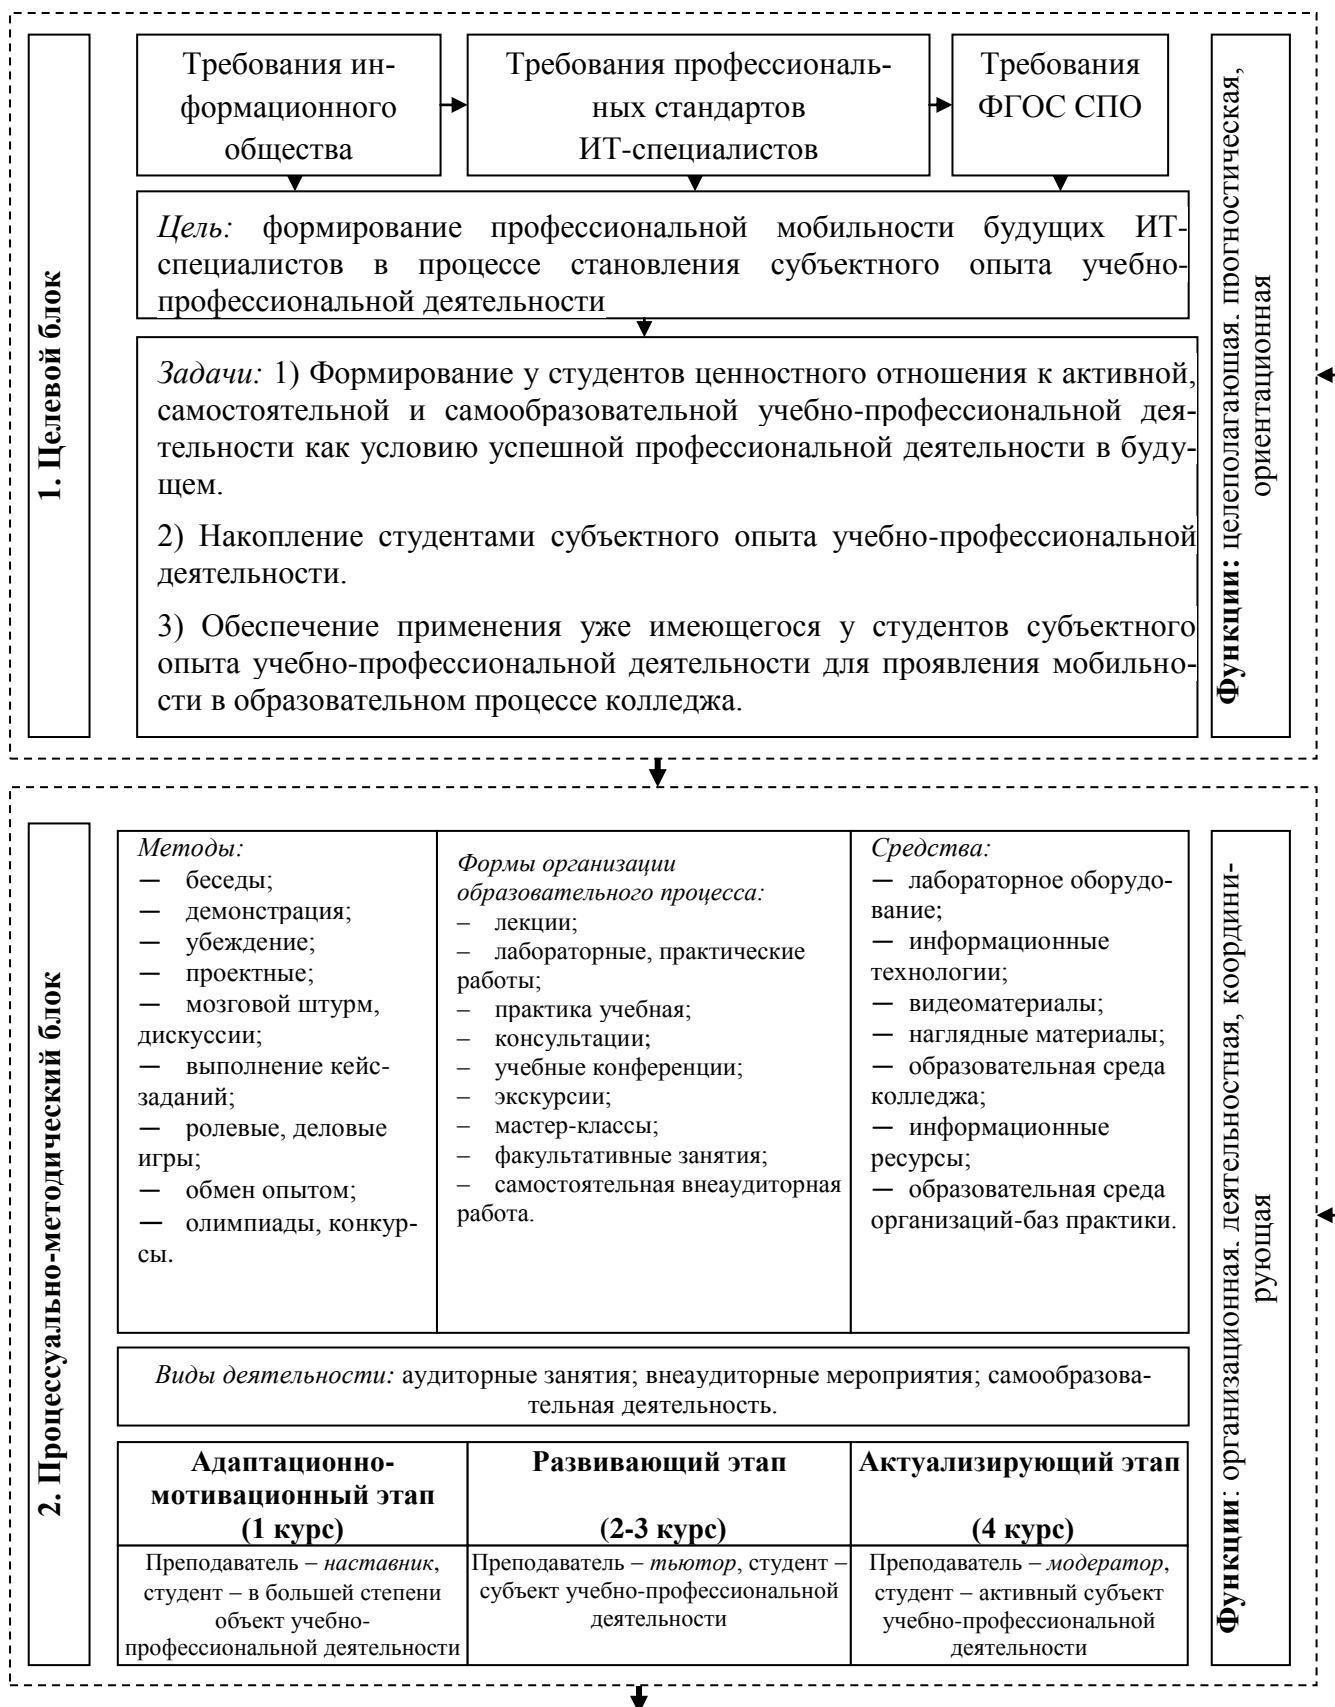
1. Целевой блок

Требования информационного общества

Требования профессиональных стандартов ИТ-специалистов

Требования ФГОС СПО

*Цель:* формирование профессиональной мобильности будущих ИТ-специалистов в процессе становления субъектного опыта учебно-профессиональной деятельности

*Задачи:* 1) Формирование у студентов ценностного отношения к активной, самостоятельной и самообразовательной учебно-профессиональной деятельности как условию успешной профессиональной деятельности в будущем.

2) Накопление студентами субъектного опыта учебно-профессиональной деятельности.

3) Обеспечение применения уже имеющегося у студентов субъектного опыта учебно-профессиональной деятельности для проявления мобильности в образовательном процессе колледжа.

**Функции:** целеполагающая, прогностическая, ориентационная

2. Процессуально-методический блок

| *Методы:* — беседы; — демонстрация; — убеждение; — проектные; — мозговой штурм, дискуссии; — выполнение кейс-заданий; — ролевые, деловые игры; — обмен опытом; — олимпиады, конкурсы. | *Формы организации образовательного процесса:* – лекции; – лабораторные, практические работы; – практика учебная; – консультации; – учебные конференции; – экскурсии; – мастер-классы; – факультативные занятия; – самостоятельная внеаудиторная работа. | *Средства:* — лабораторное оборудование; — информационные технологии; — видеоматериалы; — наглядные материалы; — образовательная среда колледжа; — информационные ресурсы; — образовательная среда организаций-баз практики. |
|---|---|---|

*Виды деятельности:* аудиторные занятия; внеаудиторные мероприятия; самообразовательная деятельность.

| **Адаптационно-мотивационный этап (1 курс)** | **Развивающий этап (2-3 курс)** | **Актуализирующий этап (4 курс)** |
|---|---|---|
| Преподаватель – *наставник*, студент – в большей степени объект учебно-профессиональной деятельности | Преподаватель – *тьютор*, студент – субъект учебно-профессиональной деятельности | Преподаватель – *модератор*, студент – активный субъект учебно-профессиональной деятельности |

**Функции**: организационная, деятельностная, координирующая